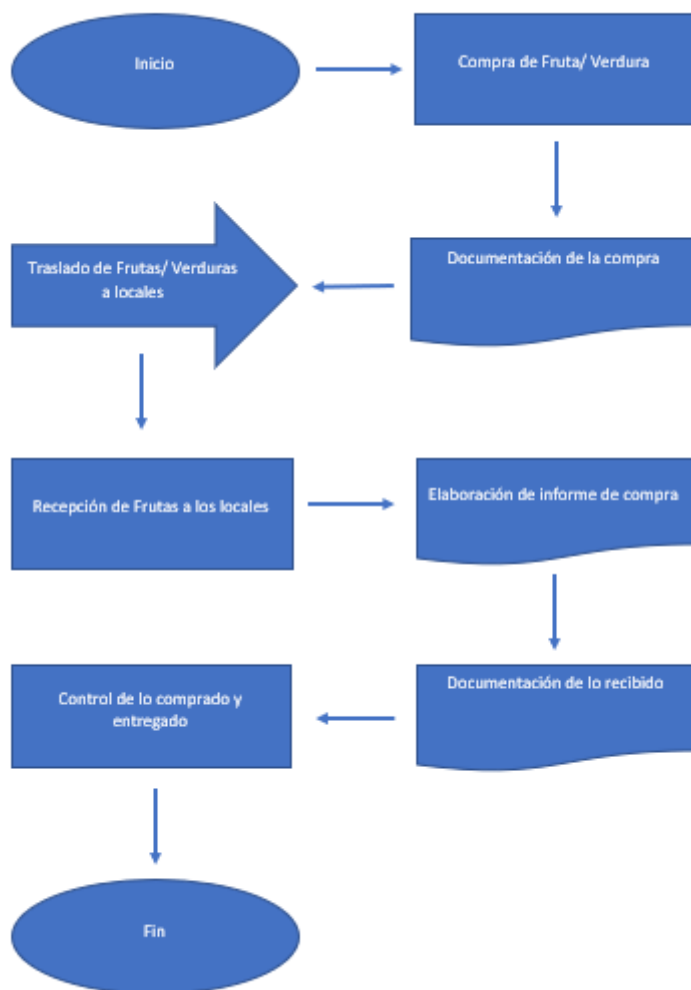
Inicio

Compra de Fruta/ Verdura

Documentación de la compra

Traslado de Frutas/ Verduras a locales

Recepción de Frutas a los locales

Elaboración de informe de compra

Documentación de lo recibido

Control de lo comprado y entregado

Fin